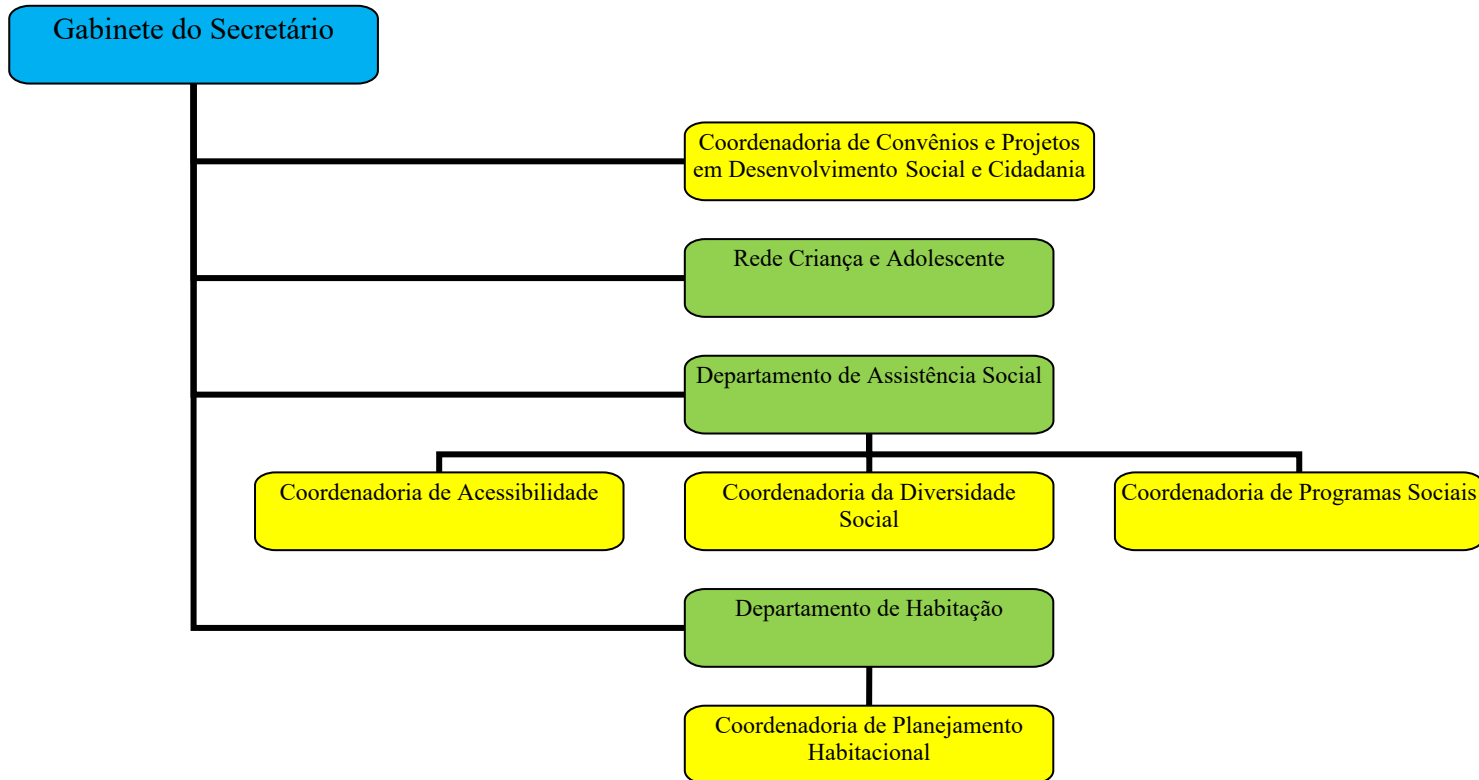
Gabinete do Secretário

Coordenadoria de Convênios e Projetos em Desenvolvimento Social e Cidadania

Rede Criança e Adolescente

Departamento de Assistência Social

Coordenadoria de Acessibilidade

Coordenadoria da Diversidade Social

Coordenadoria de Programas Sociais

Departamento de Habitação

Coordenadoria de Planejamento Habitacional